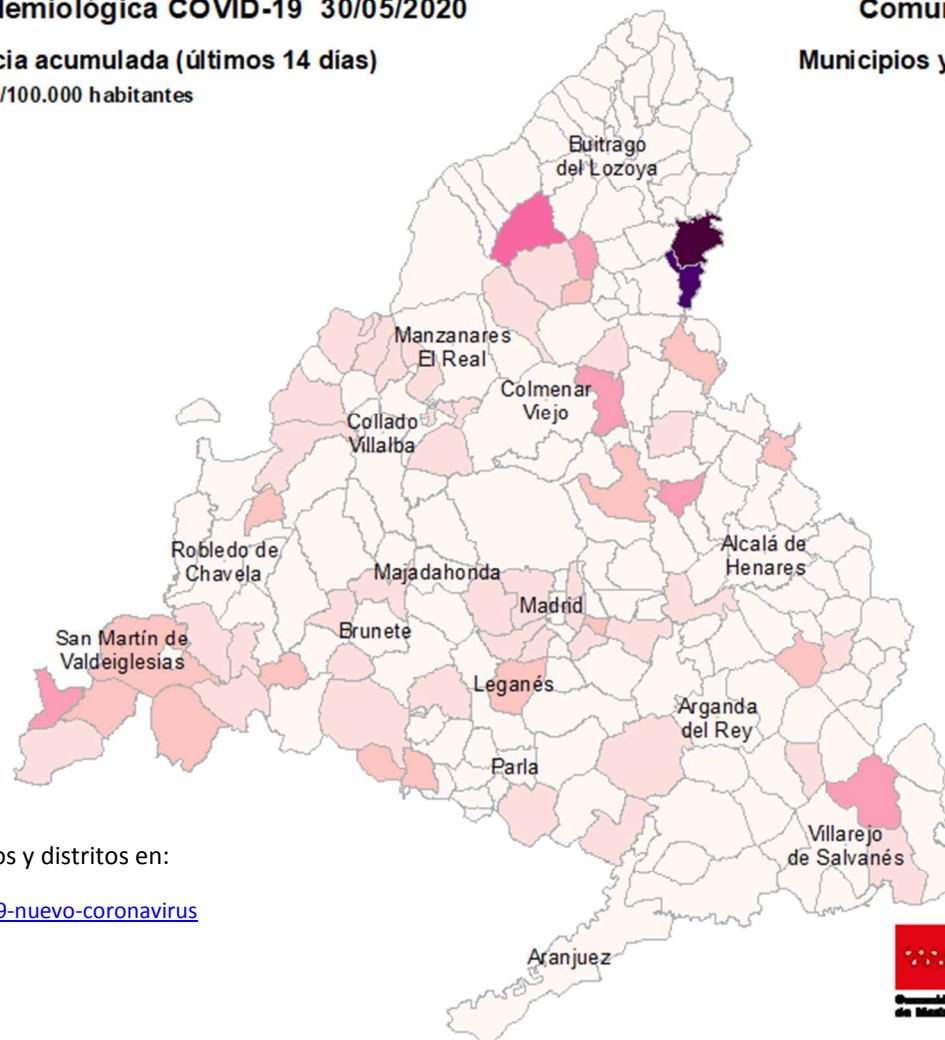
demiológica COVID-19 30/05/2020

Comu

cia acumulada (últimos 14 días)

Municipios y

/100.000 habitantes

Buitrago del Lozoya

Manzanares El Real

Colmenar Viejo

Collado Villalba

Alcalá de Henares

Robledo de Chavela

Majadahonda

Madrid

San Martín de Valdeiglesias

Brunete

Leganés

Arganda del Rey

Parla

Villarejo de Salvanés

Aranjuez

os y distritos en:

9-nuevo-coronavirus